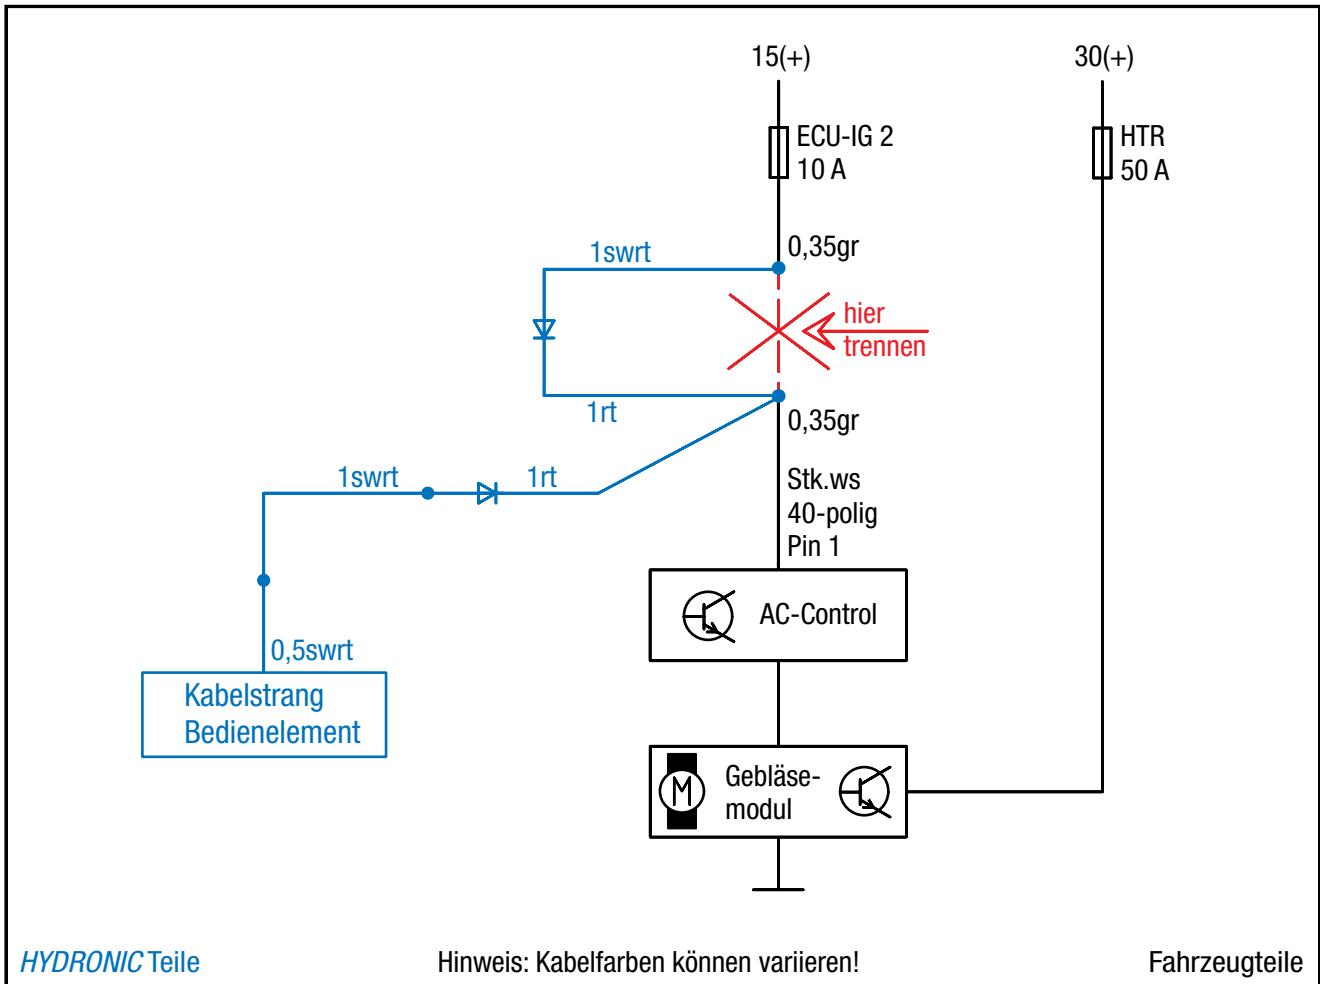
15(+)

30(+)

ECU-IG 2
10 A

HTR
50 A

1swrt

0,35gr

hier
trennen

1rt

0,35gr

1swrt

1rt

Stk.ws
40-polig
Pin 1

AC-Control

0,5swrt

Kabelstrang
Bedienelement

M

Gebläse-
modul

HYDRONIC Teile

Hinweis: Kabelfarben können variieren!

Fahrzeugteile